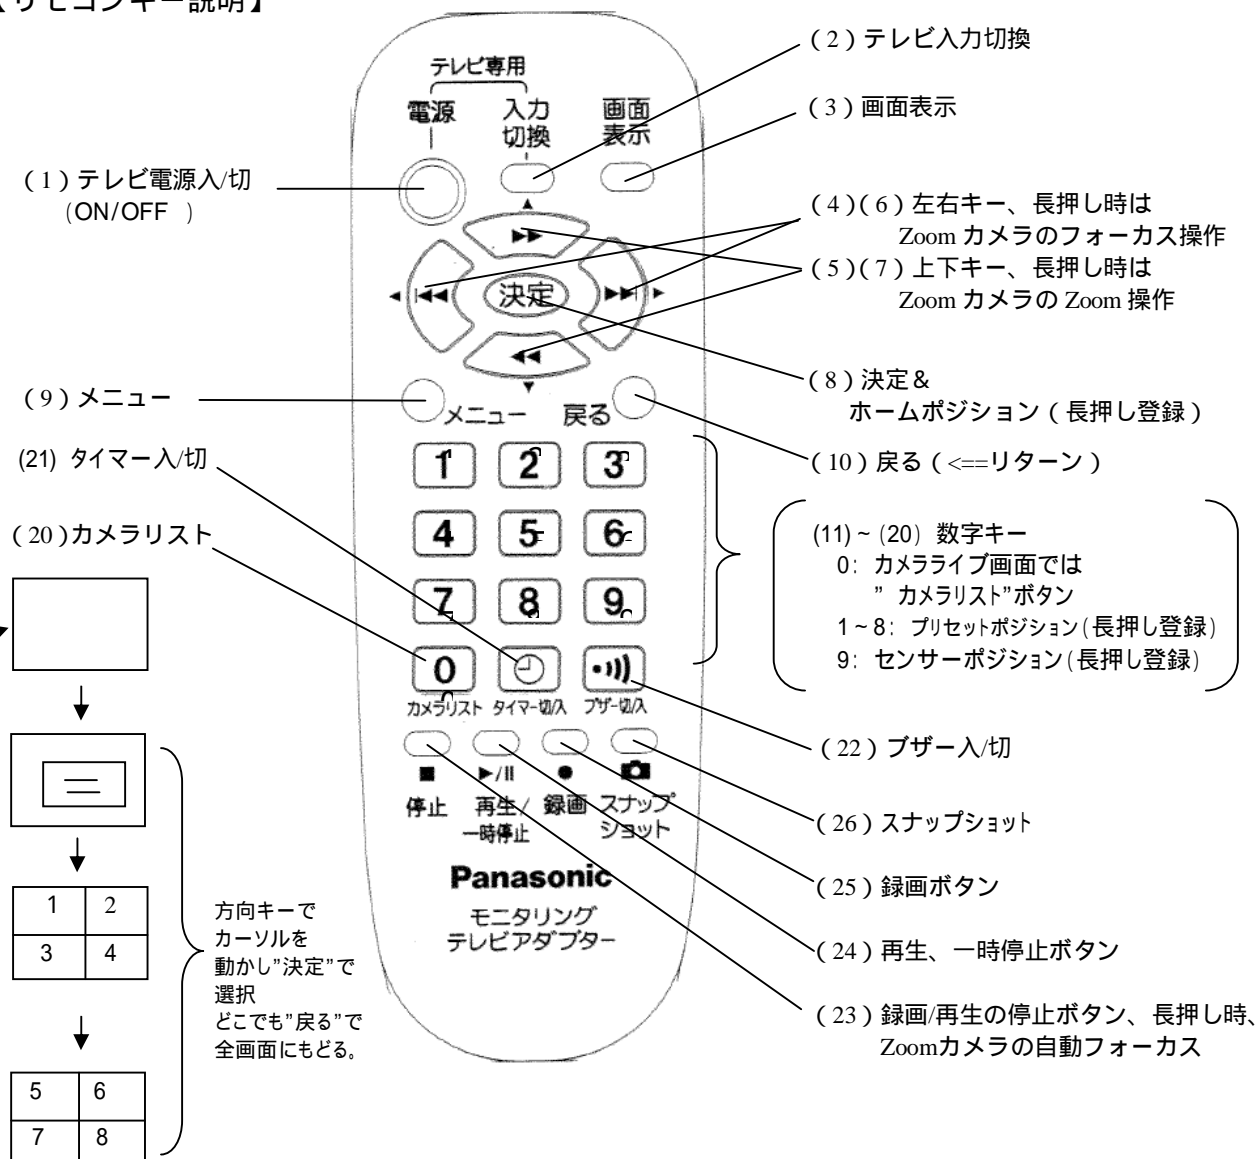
【リモコンキー説明】

テレビ専用
電源
入力切換
画面表示

(1) テレビ電源入/切 (ON/OFF )

(2) テレビ入力切換

(3) 画面表示

(4)(6) 左右キー、長押し時は Zoom カメラのフォーカス操作

(5)(7) 上下キー、長押し時は Zoom カメラの Zoom 操作

決定

(8) 決定& ホームポジション(長押し登録)

(9) メニュー

メニュー
戻る

(10) 戻る(<==リターン)

(21) タイマー入/切

(20) カメラリスト

1 2 3
4 5 6
7 8 9
0

(11) ~ (20) 数字キー
0: カメラライブ画面では "カメラリスト"ボタン
1 ~ 8: プリセットポジション(長押し登録)
9: センサーポジション(長押し登録)

カメラリスト タイマー切/入 ブザー切/入

(22) ブザー入/切

停止 再生/一時停止 録画 スナップショット

(26) スナップショット

(25) 録画ボタン

(24) 再生、一時停止ボタン

(23) 録画/再生の停止ボタン、長押し時、 Zoomカメラの自動フォーカス

Panasonic
モニタリング
テレビアダプター

| 1 | 2 |
|---|---|
| 3 | 4 |

| 5 | 6 |
|---|---|
| 7 | 8 |

方向キーでカーソルを動かし"決定"で選択
どこでも"戻る"で全画面にもどる。